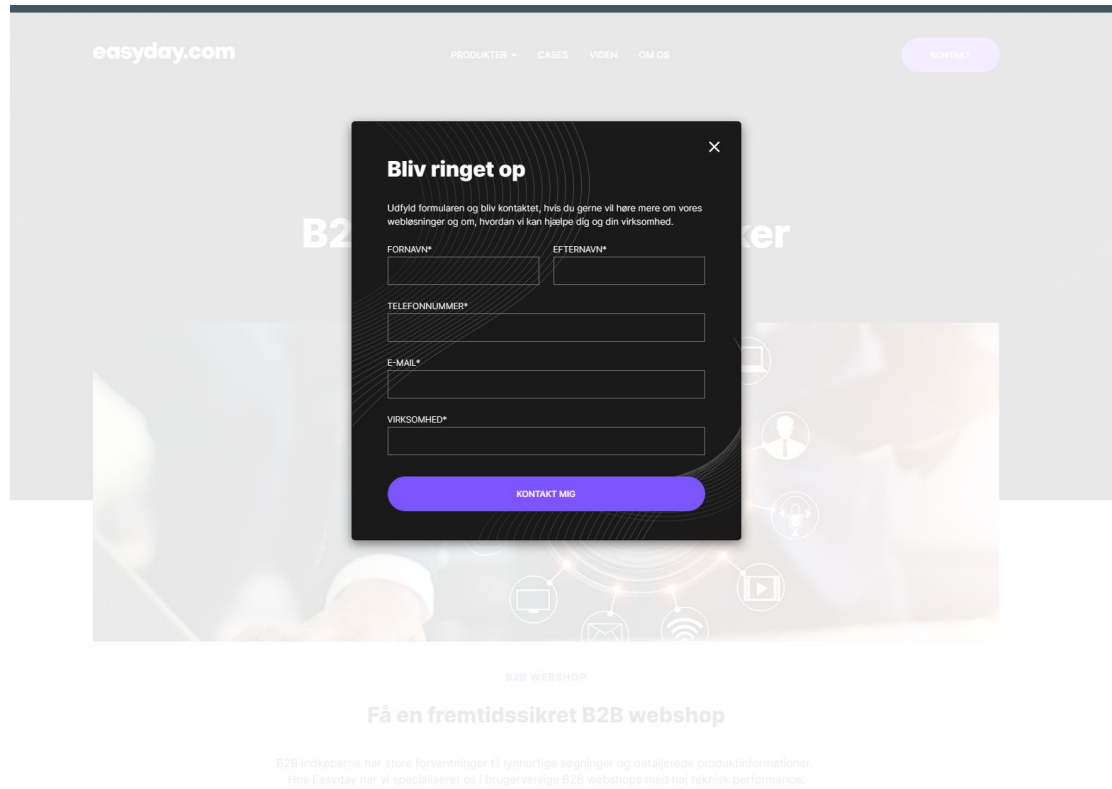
easyday.com

PRODUKTER ⌄ CASES VIDEN OM OS

KONTAKT

B2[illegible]ker

×

Bliv ringet op

Udfyld formularen og bliv kontaktet, hvis du gerne vil høre mere om vores webløsninger og om, hvordan vi kan hjælpe dig og din virksomhed.

FORNAVN*

EFTERNAVN*

TELEFONNUMMER*

E-MAIL*

VIRKSOMHED*

KONTAKT MIG

B2B WEBSHOP

Få en fremtidssikret B2B webshop

B2B indkøbere har store forventninger til lynhurtige søgninger og detaljerede produktinformationer. Hos Easyday har vi specialiseret os i brugervenlige B2B webshops med høj teknisk performance.